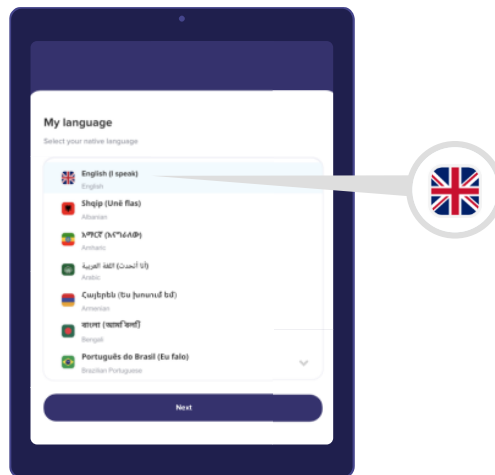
My language

Select your native language

English (I speak)
English

Shqip (Unë flas)
Albanian

አማርኛ (እናገራለው)
Amharic

اللغة العربية (أنا أتحدث)
Arabic

Հայերեն (Ես խոսում եմ)
Armenian

বাংলা (আমি বলি)
Bengali

Português do Brasil (Eu falo)
Brazilian Portuguese

Next